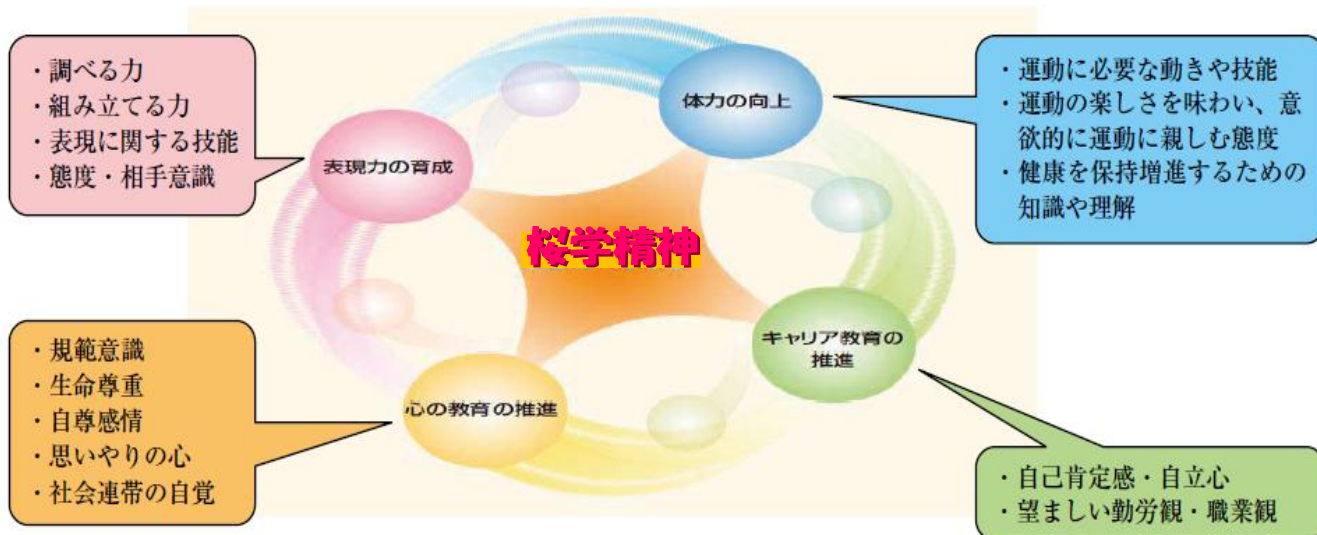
・調べる力
・組み立てる力
・表現に関する技能
・態度・相手意識

表現力の育成

体力の向上

・運動に必要な動きや技能
・運動の楽しさを味わい、意欲的に運動に親しむ態度
・健康を保持増進するための知識や理解

桜学精神

・規範意識
・生命尊重
・自尊感情
・思いやりの心
・社会連帯の自覚

心の教育の推進

キャリア教育の推進

・自己肯定感・自立心
・望ましい勤労観・職業観